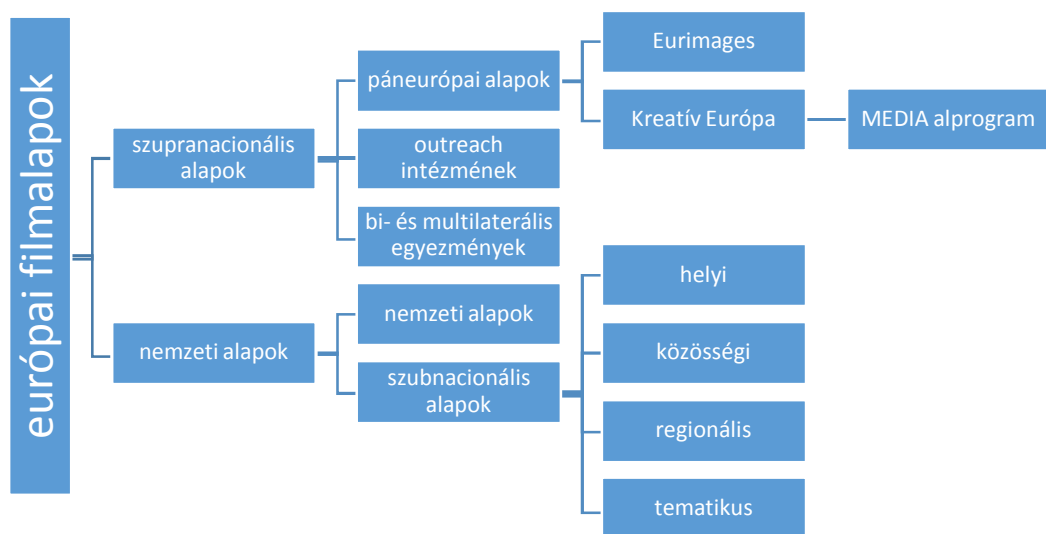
európai filmalapok

szupranacionális alapok

páneurópai alapok

Eurimages

Kreatív Európa

MEDIA alprogram

outreach intézmének

bi- és multilaterális egyezmények

nemzeti alapok

nemzeti alapok

szubnacionális alapok

helyi

közösségi

regionális

tematikus